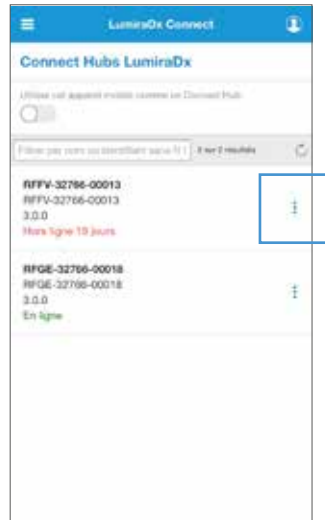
LumiraDx Connect

Connect Hubs LumiraDx

Utiliser cet appareil mobile comme un Connect Hub

Filtrer par nom ou identifiant sans fil

2 sur 2 résultats

RFFV-32766-00013
RFFV-32766-00013
3.0.0
Hors ligne 19 jours

RFGE-32766-00018
RFGE-32766-00018
3.0.0
En ligne